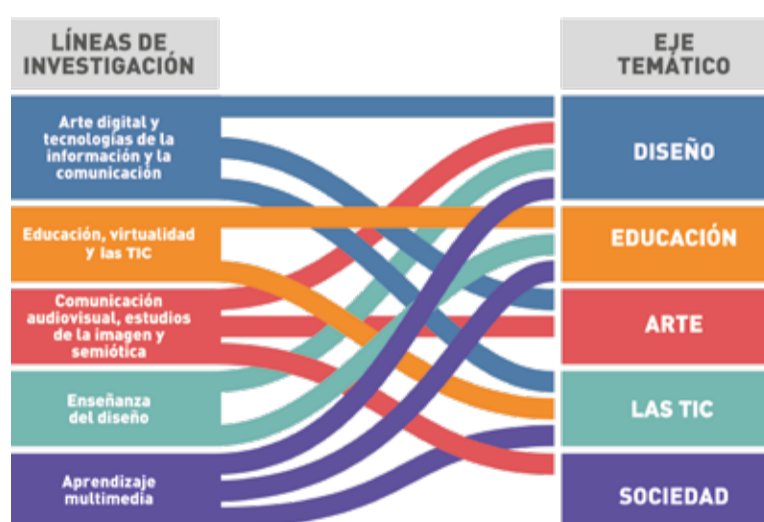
LÍNEAS DE INVESTIGACIÓN

EJE TEMÁTICO

Arte digital y tecnologías de la información y la comunicación

Educación, virtualidad y las TIC

Comunicación audiovisual, estudios de la imagen y semiótica

Enseñanza del diseño

Aprendizaje multimedia

DISEÑO

EDUCACIÓN

ARTE

LAS TIC

SOCIEDAD